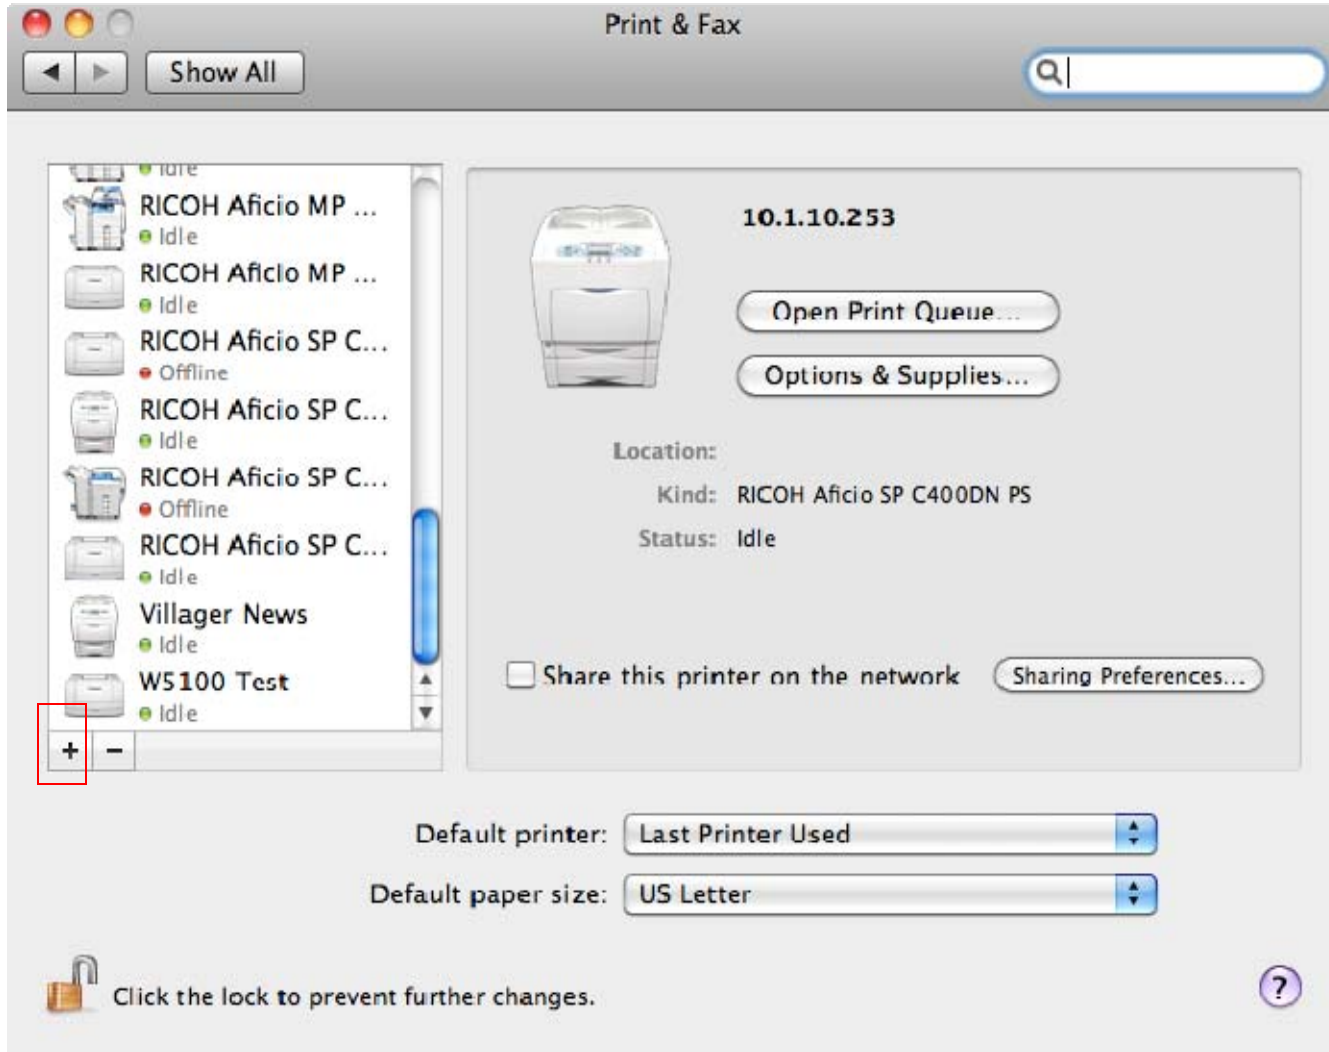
Print & Fax

Show All

Idle

RICOH Aficio MP ...
Idle

RICOH Aficio MP ...
Idle

RICOH Aficio SP C...
Offline

RICOH Aficio SP C...
Idle

RICOH Aficio SP C...
Offline

RICOH Aficio SP C...
Idle

Villager News
Idle

W5100 Test
Idle

+ −

10.1.10.253

Open Print Queue...

Options & Supplies...

Location:

Kind: RICOH Aficio SP C400DN PS

Status: Idle

Share this printer on the network

Sharing Preferences...

Default printer: Last Printer Used

Default paper size: US Letter

Click the lock to prevent further changes.

?